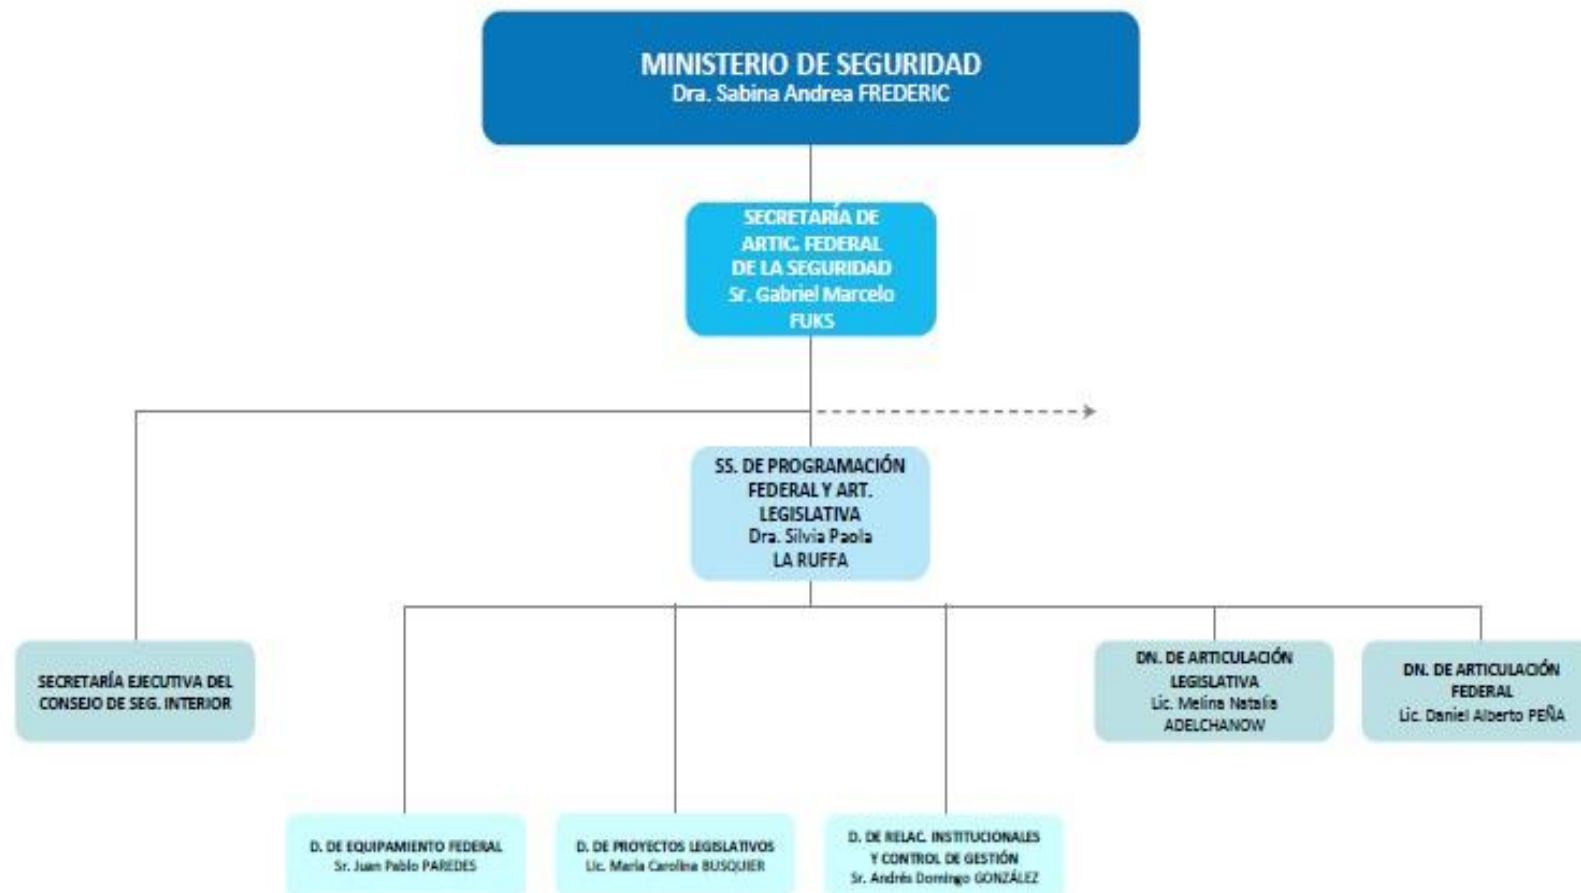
MINISTERIO DE SEGURIDAD
Dra. Sabina Andrea FREDERIC

SECRETARÍA DE ARTIC. FEDERAL DE LA SEGURIDAD
Sr. Gabriel Marcelo FUKS

SS. DE PROGRAMACIÓN FEDERAL Y ART. LEGISLATIVA
Dra. Silvia Paola LA RUFFA

SECRETARÍA EJECUTIVA DEL CONSEJO DE SEG. INTERIOR

DN. DE ARTICULACIÓN LEGISLATIVA
Lic. Melina Natalia ADELCHANOW

DN. DE ARTICULACIÓN FEDERAL
Lic. Daniel Alberto PEÑA

D. DE EQUIPAMIENTO FEDERAL
Sr. Juan Pablo PAREDES

D. DE PROYECTOS LEGISLATIVOS
Lic. María Carolina BUSQUIER

D. DE RELAC. INSTITUCIONALES Y CONTROL DE GESTIÓN
Sr. Andrés Domingo GONZÁLEZ